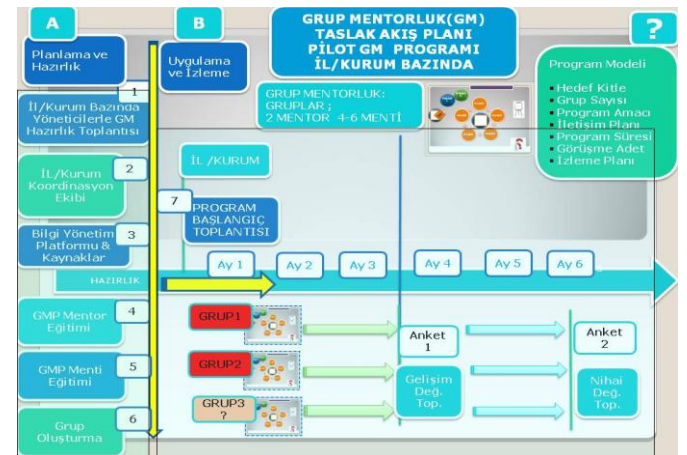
A

B

GRUP MENTORLUK(GM) TASLAK AKIŞ PLANI PİLOT GM PROGRAMI İL/KURUM BAZINDA

?

Planlama ve Hazırlık

Uygulama ve İzleme

Program Modeli

Hedef Kitle
Grup Sayısı
Program Amacı
İletişim Planı
Program Süresi
Görüşme Adet
İzleme Planı

GRUP MENTORLUK: GRUPLAR ; 2 MENTOR 4-6 MENTİ

1 İl/Kurum Bazında Yöneticilerle GM Hazırlık Toplantısı

İL /KURUM

2 İL/Kurum Koordinasyon Ekibi

7 PROGRAM BAŞLANGIÇ TOPLANTISI

3 Bilgi Yönetim Platformu & Kaynaklar

HAZIRLIK

Ay 1 | Ay 2 | Ay 3 | Ay 4 | Ay 5 | Ay 6

4 GMP Mentor Eğitimi

GRUP1

Anket 1

Anket 2

5 GMP Menti Eğitimi

GRUP2

Gelişim Değ. Top.

Nihai Değ. Top.

6 Grup Oluşturma

GRUP3 ?